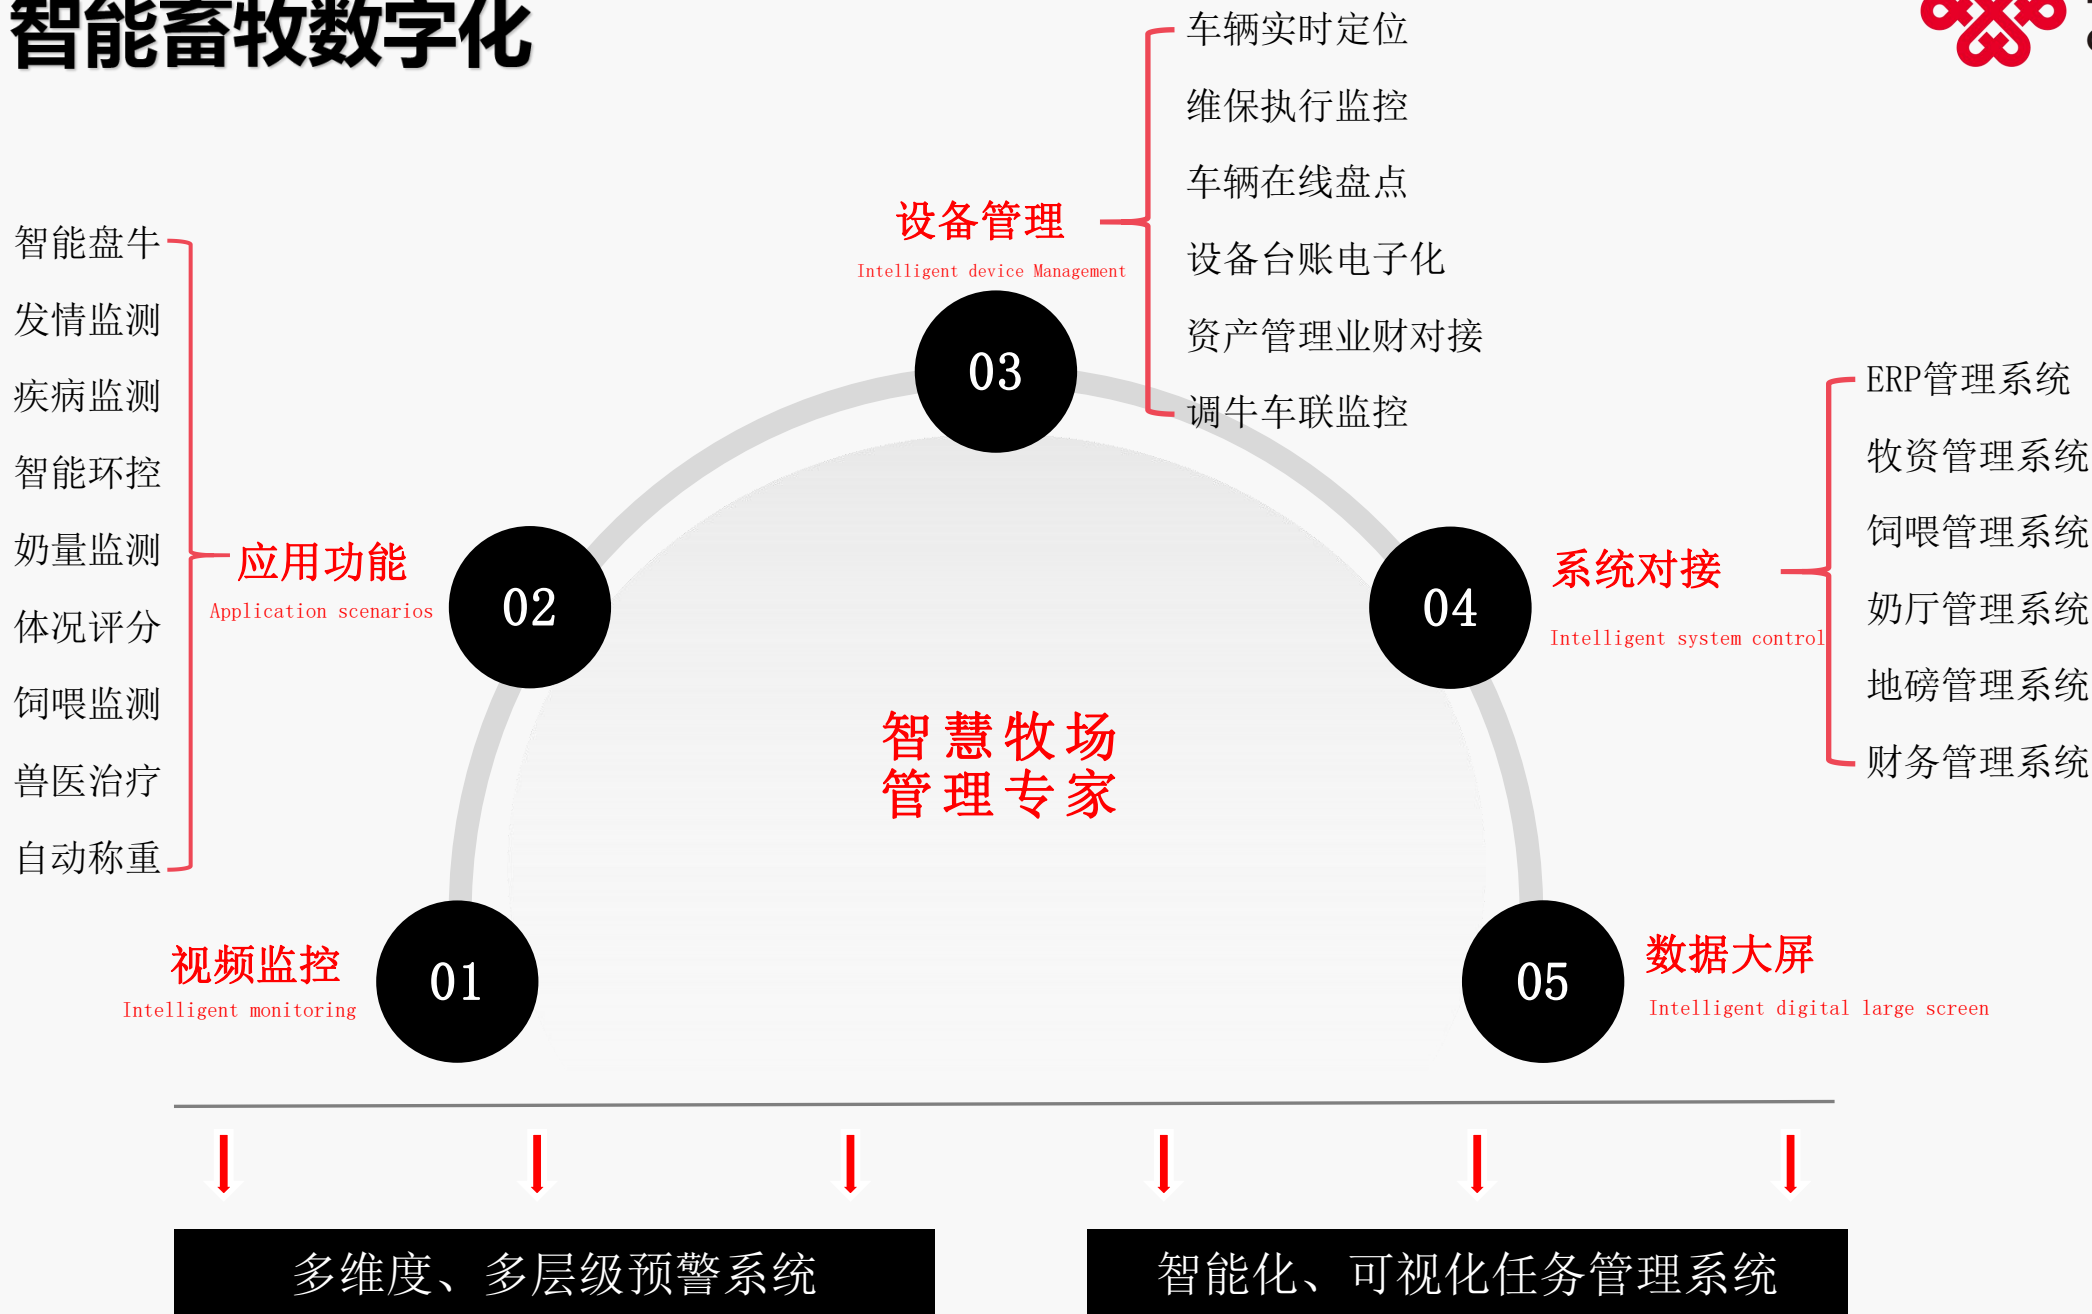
智能畜牧数字化

车辆实时定位
维保执行监控
车辆在线盘点
设备台账电子化
资产管理业财对接
调牛车联监控

设备管理
Intelligent device Management

03

智能盘牛
发情监测
疾病监测
智能环控
奶量监测
体况评分
饲喂监测
兽医治疗
自动称重

应用功能
Application scenarios

02

ERP管理系统
牧资管理系统
饲喂管理系统
奶厅管理系统
地磅管理系统
财务管理系统

系统对接
Intelligent system control

04

智慧牧场
管理专家

视频监控
Intelligent monitoring

01

05

数据大屏
Intelligent digital large screen

多维度、多层级预警系统

智能化、可视化任务管理系统